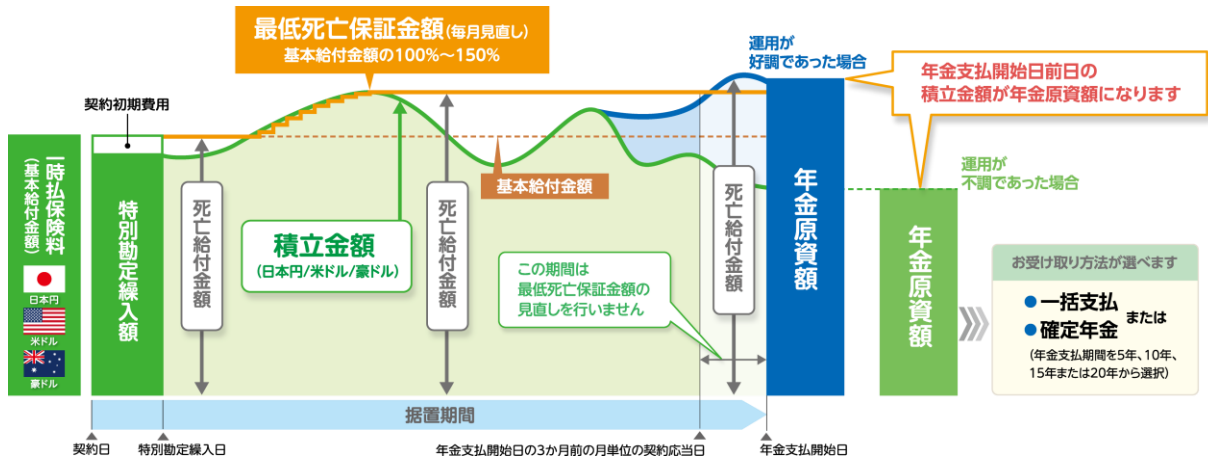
最低死亡保証金額(毎月見直し)
基本給付金額の100%～150%

運用が好調であった場合

年金支払開始日前日の積立金額が年金原資額になります

契約初期費用

一時払保険料(基本給付金額)

日本円
米ドル
豪ドル

特別勘定繰入額

死亡給付金額

積立金額
(日本円/米ドル/豪ドル)

死亡給付金額

基本給付金額

この期間は最低死亡保証金額の見直しを行いません

死亡給付金額

年金原資額

運用が不調であった場合

年金原資額

お受け取り方法が選べます
● 一括支払 または
● 確定年金
(年金支払期間を5年、10年、15年または20年から選択)

据置期間

契約日
特別勘定繰入日
年金支払開始日の3か月前の月単位の契約応当日
年金支払開始日